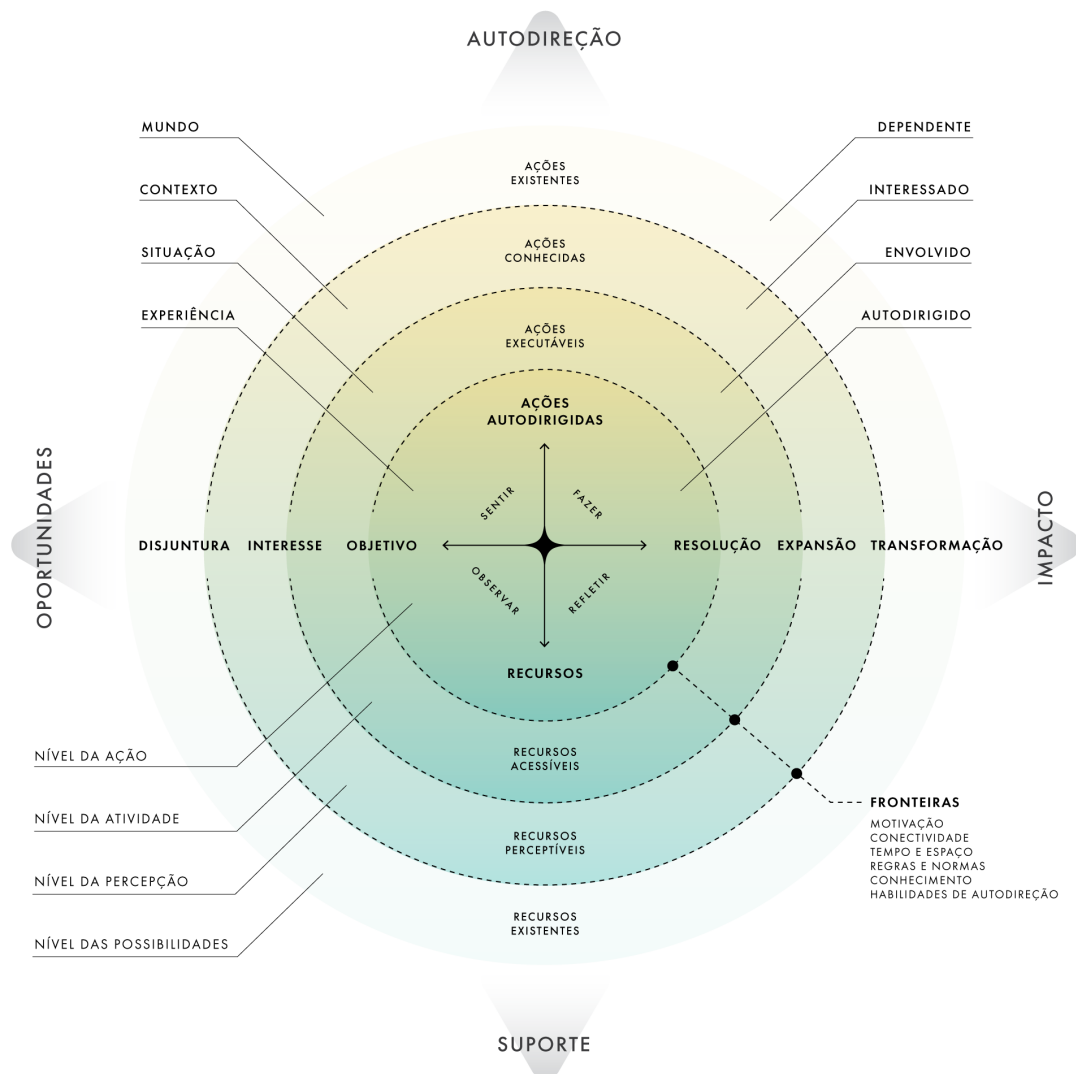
AUTODIREÇÃO

MUNDO
CONTEXTO
SITUAÇÃO
EXPERIÊNCIA

DEPENDENTE
INTERESSADO
ENVOLVIDO
AUTODIRIGIDO

AÇÕES EXISTENTES
AÇÕES CONHECIDAS
AÇÕES EXECUTÁVEIS
AÇÕES AUTODIRIGIDAS

OPORTUNIDADES

SENTIR
FAZER
OBSERVAR
REFLETIR

DISJUNTURA INTERESSE OBJETIVO
RESOLUÇÃO EXPANSÃO TRANSFORMAÇÃO

IMPACTO

RECURSOS
RECURSOS ACESSÍVEIS
RECURSOS PERCEPTÍVEIS
RECURSOS EXISTENTES

NÍVEL DA AÇÃO
NÍVEL DA ATIVIDADE
NÍVEL DA PERCEPÇÃO
NÍVEL DAS POSSIBILIDADES

FRONTEIRAS
MOTIVAÇÃO
CONECTIVIDADE
TEMPO E ESPAÇO
REGRAS E NORMAS
CONHECIMENTO
HABILIDADES DE AUTODIREÇÃO

SUPORTE